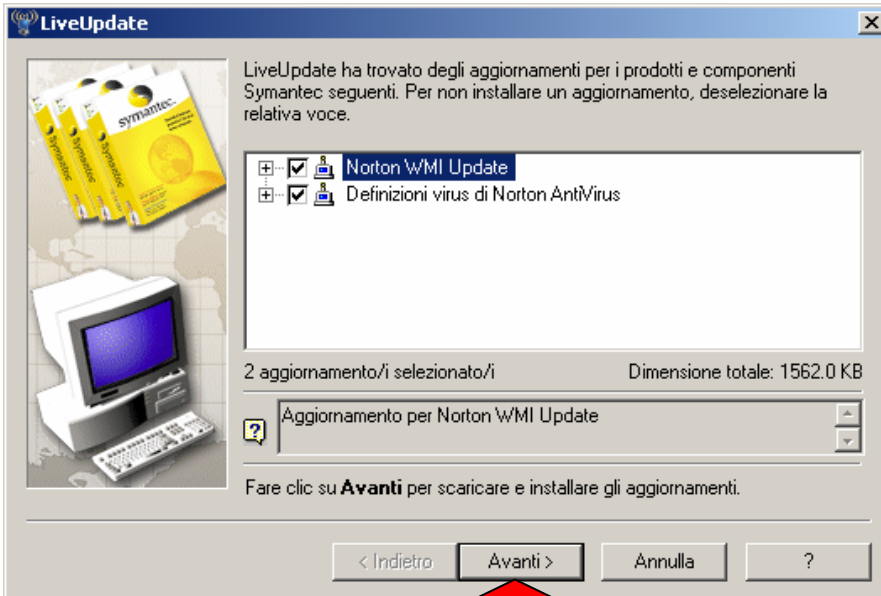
LiveUpdate

symantec.

LiveUpdate ha trovato degli aggiornamenti per i prodotti e componenti Symantec seguenti. Per non installare un aggiornamento, deselezionare la relativa voce.

Norton WMI Update
Definizioni virus di Norton AntiVirus

2 aggiornamento/i selezionato/i

Dimensione totale: 1562.0 KB

Aggiornamento per Norton WMI Update

Fare clic su **Avanti** per scaricare e installare gli aggiornamenti.

< Indietro

Avanti >

Annulla

?